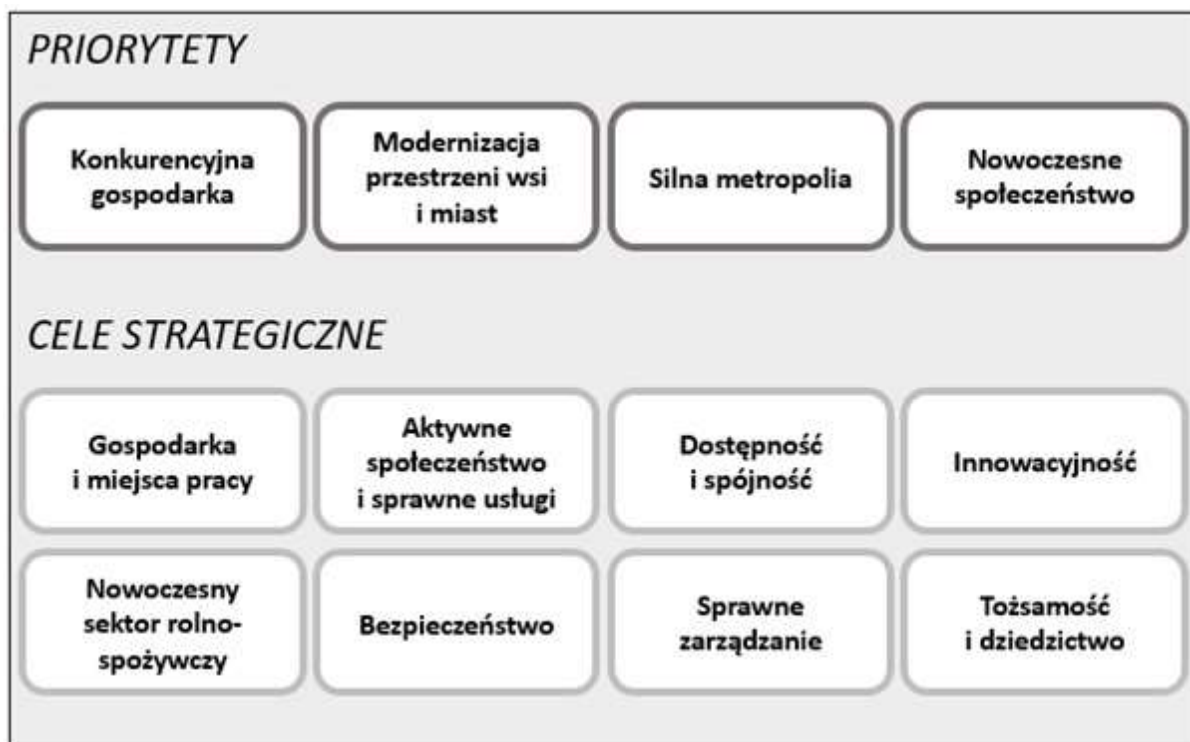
PRIORYTETY

Konkurencyjna gospodarka

Modernizacja przestrzeni wsi i miast

Silna metropolia

Nowoczesne społeczeństwo

CELE STRATEGICZNE

Gospodarka i miejsca pracy

Aktywne społeczeństwo i sprawne usługi

Dostępność i spójność

Innowacyjność

Nowoczesny sektor rolno-spożywczy

Bezpieczeństwo

Sprawne zarządzanie

Tożsamość i dziedzictwo